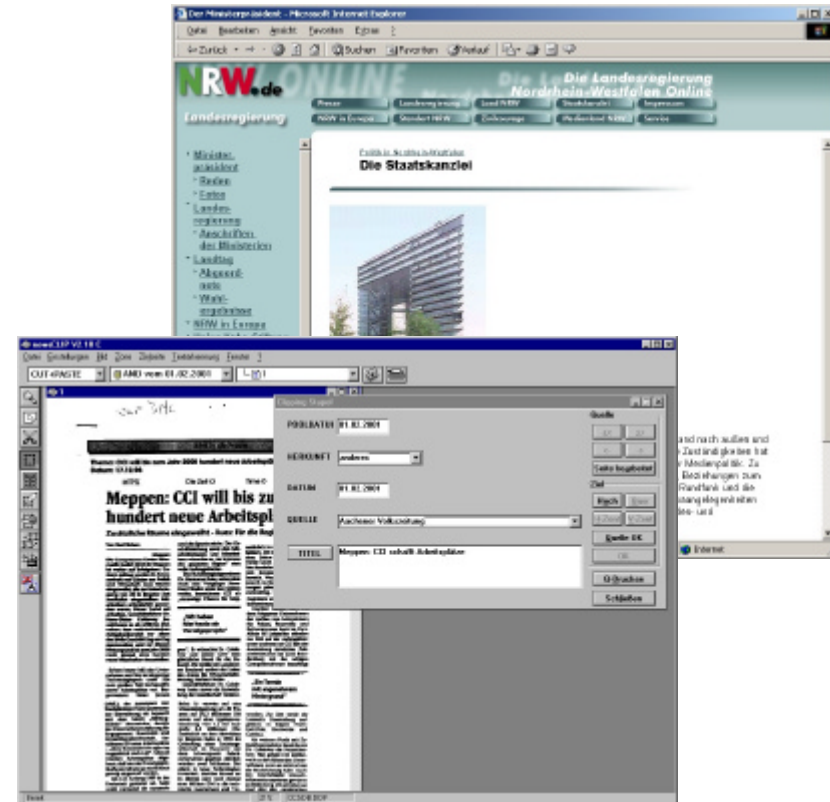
Der Ministerpräsident - Microsoft Internet Explorer

Datei Bearbeiten Ansicht Favoriten Extras ?

Zurück Suchen Favoriten Verlauf

NRW.de ONLINE

Die Landesregierung Nordrhein-Westfalen Online

Landesregierung

Presse Landesregierung Land NRW Staatskanzlei Impressum

NRW in Europa Standort NRW Zielsetzungen Medienland NRW Service

Minister-präsident
Reden
Fotos
Landes-regierung
Anschriften der Ministerien
Landtag
Abgeord-nete
Wahl-ergebnisse
NRW in Europa

Politik Nordrhein-Westfalen

Die Staatskanzlei

and nach außen und Zuständigkeiten hat Medienpolitik. Zu Beziehungen zum Rundfunk und die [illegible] Angelegenheiten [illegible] und

Internet

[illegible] V2.10 C

Datei Einstellungen Bild Zoom Objekte Texterkennung Fenster ?

CUT+PASTE

AMD vom 01.02.2001

Clipping Daten

PUBLDATUM 01.02.2001

HERKUNFT andere

DATUM 01.02.2001

QUELLE Aachener Volkszeitung

TITEL Meppen: CCI schafft Arbeitsplätze

Quelle

Seite hinzufügen

Ziel

Quelle OK

OK

Drucken

Schließen

Meppen: CCI will bis zu hundert neue Arbeitspl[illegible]